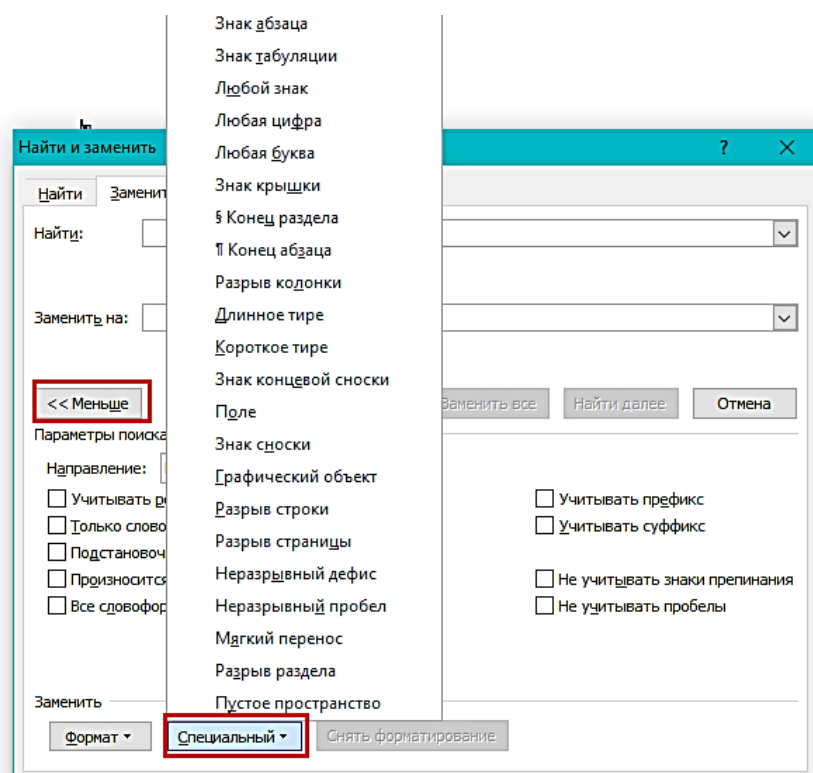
Знак абзаца
Знак табуляции
Любой знак
Любая цифра
Любая буква
Знак крышки
§ Конец раздела
¶ Конец абзаца
Разрыв колонки
Длинное тире
Короткое тире
Знак концевой сноски
Поле
Знак сноски
Графический объект
Разрыв строки
Разрыв страницы
Неразрывный дефис
Неразрывный пробел
Мягкий перенос
Разрыв раздела
Пустое пространство

Найти и заменить
?
Найти
Заменит
Найти:
Заменить на:
<< Меньше
Заменить все
Найти далее
Отмена
Параметры поиска
Направление:
Учитывать р
Только слово
Подстановоч
Произносится
Все словофор
Учитывать префикс
Учитывать суффикс
Не учитывать знаки препинания
Не учитывать пробелы
Заменить
Формат
Специальный
Снять форматирование